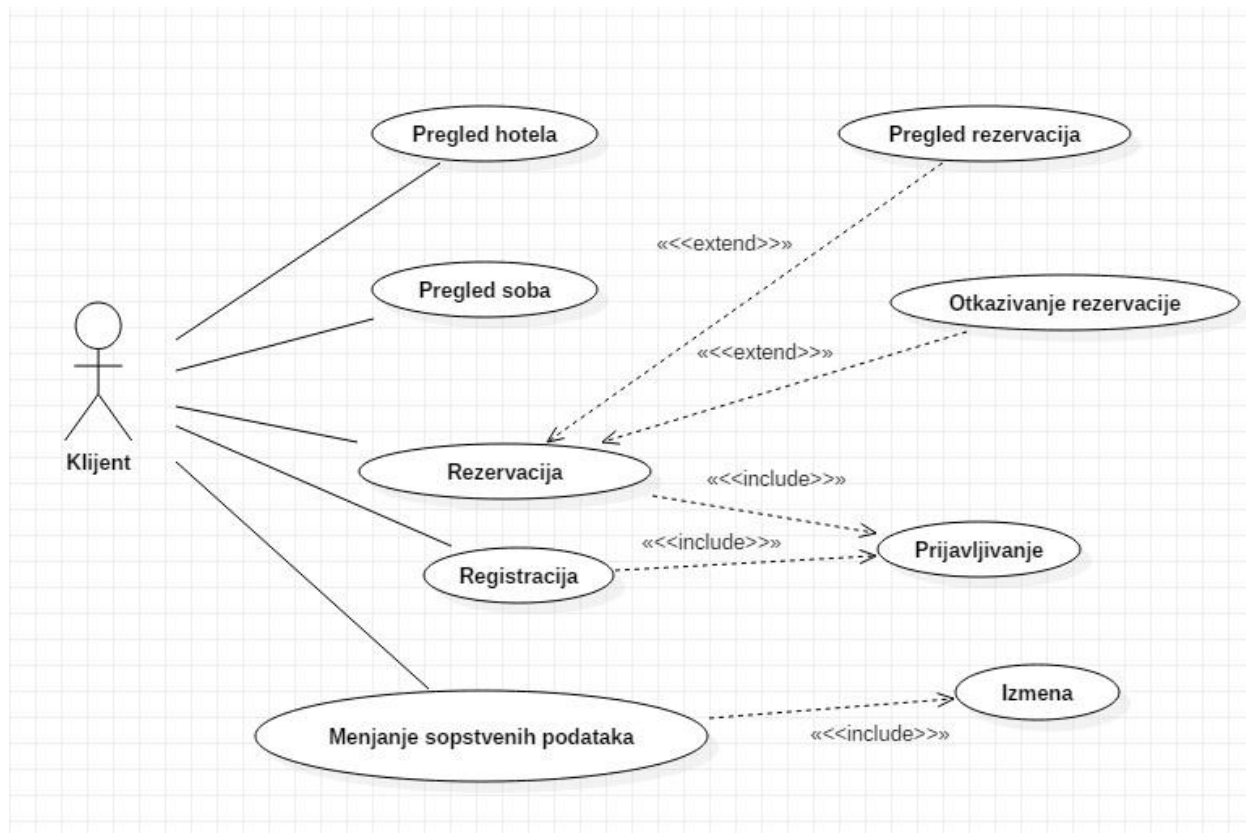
Pregled hotela

Pregled rezervacija

«<<extend>>»

Pregled soba

Otkazivanje rezervacije

«<<extend>>»

Klijent

Rezervacija

«<<include>>»

«<<include>>»

Prijavljivanje

Registracija

Izmena

Menjanje sopstvenih podataka

«<<include>>»